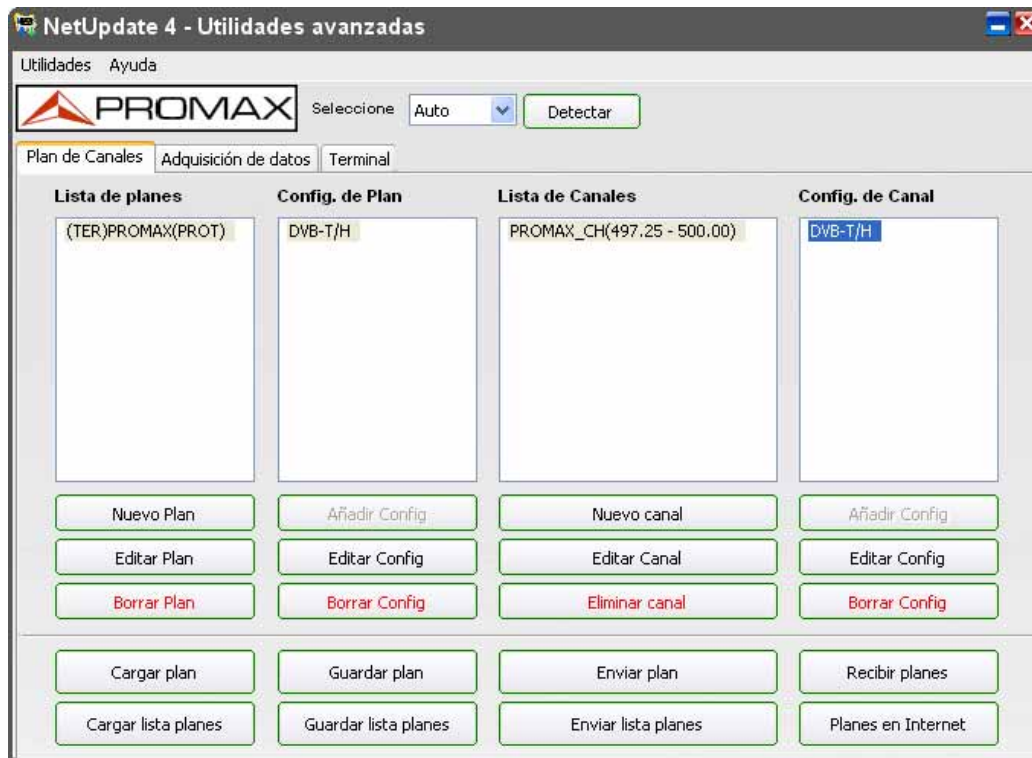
NetUpdate 4 - Utilidades avanzadas

Utilidades Ayuda

PROMAX

Seleccione Auto Detectar

Plan de Canales | Adquisición de datos | Terminal

Lista de planes
(TER)PROMAX(PROT)

Config. de Plan
DVB-T/H

Lista de Canales
PROMAX_CH(497.25 - 500.00)

Config. de Canal
DVB-T/H

Nuevo Plan
Añadir Config
Nuevo canal
Añadir Config

Editar Plan
Editar Config
Editar Canal
Editar Config

Borrar Plan
Borrar Config
Eliminar canal
Borrar Config

Cargar plan
Guardar plan
Enviar plan
Recibir planes

Cargar lista planes
Guardar lista planes
Enviar lista planes
Planes en Internet